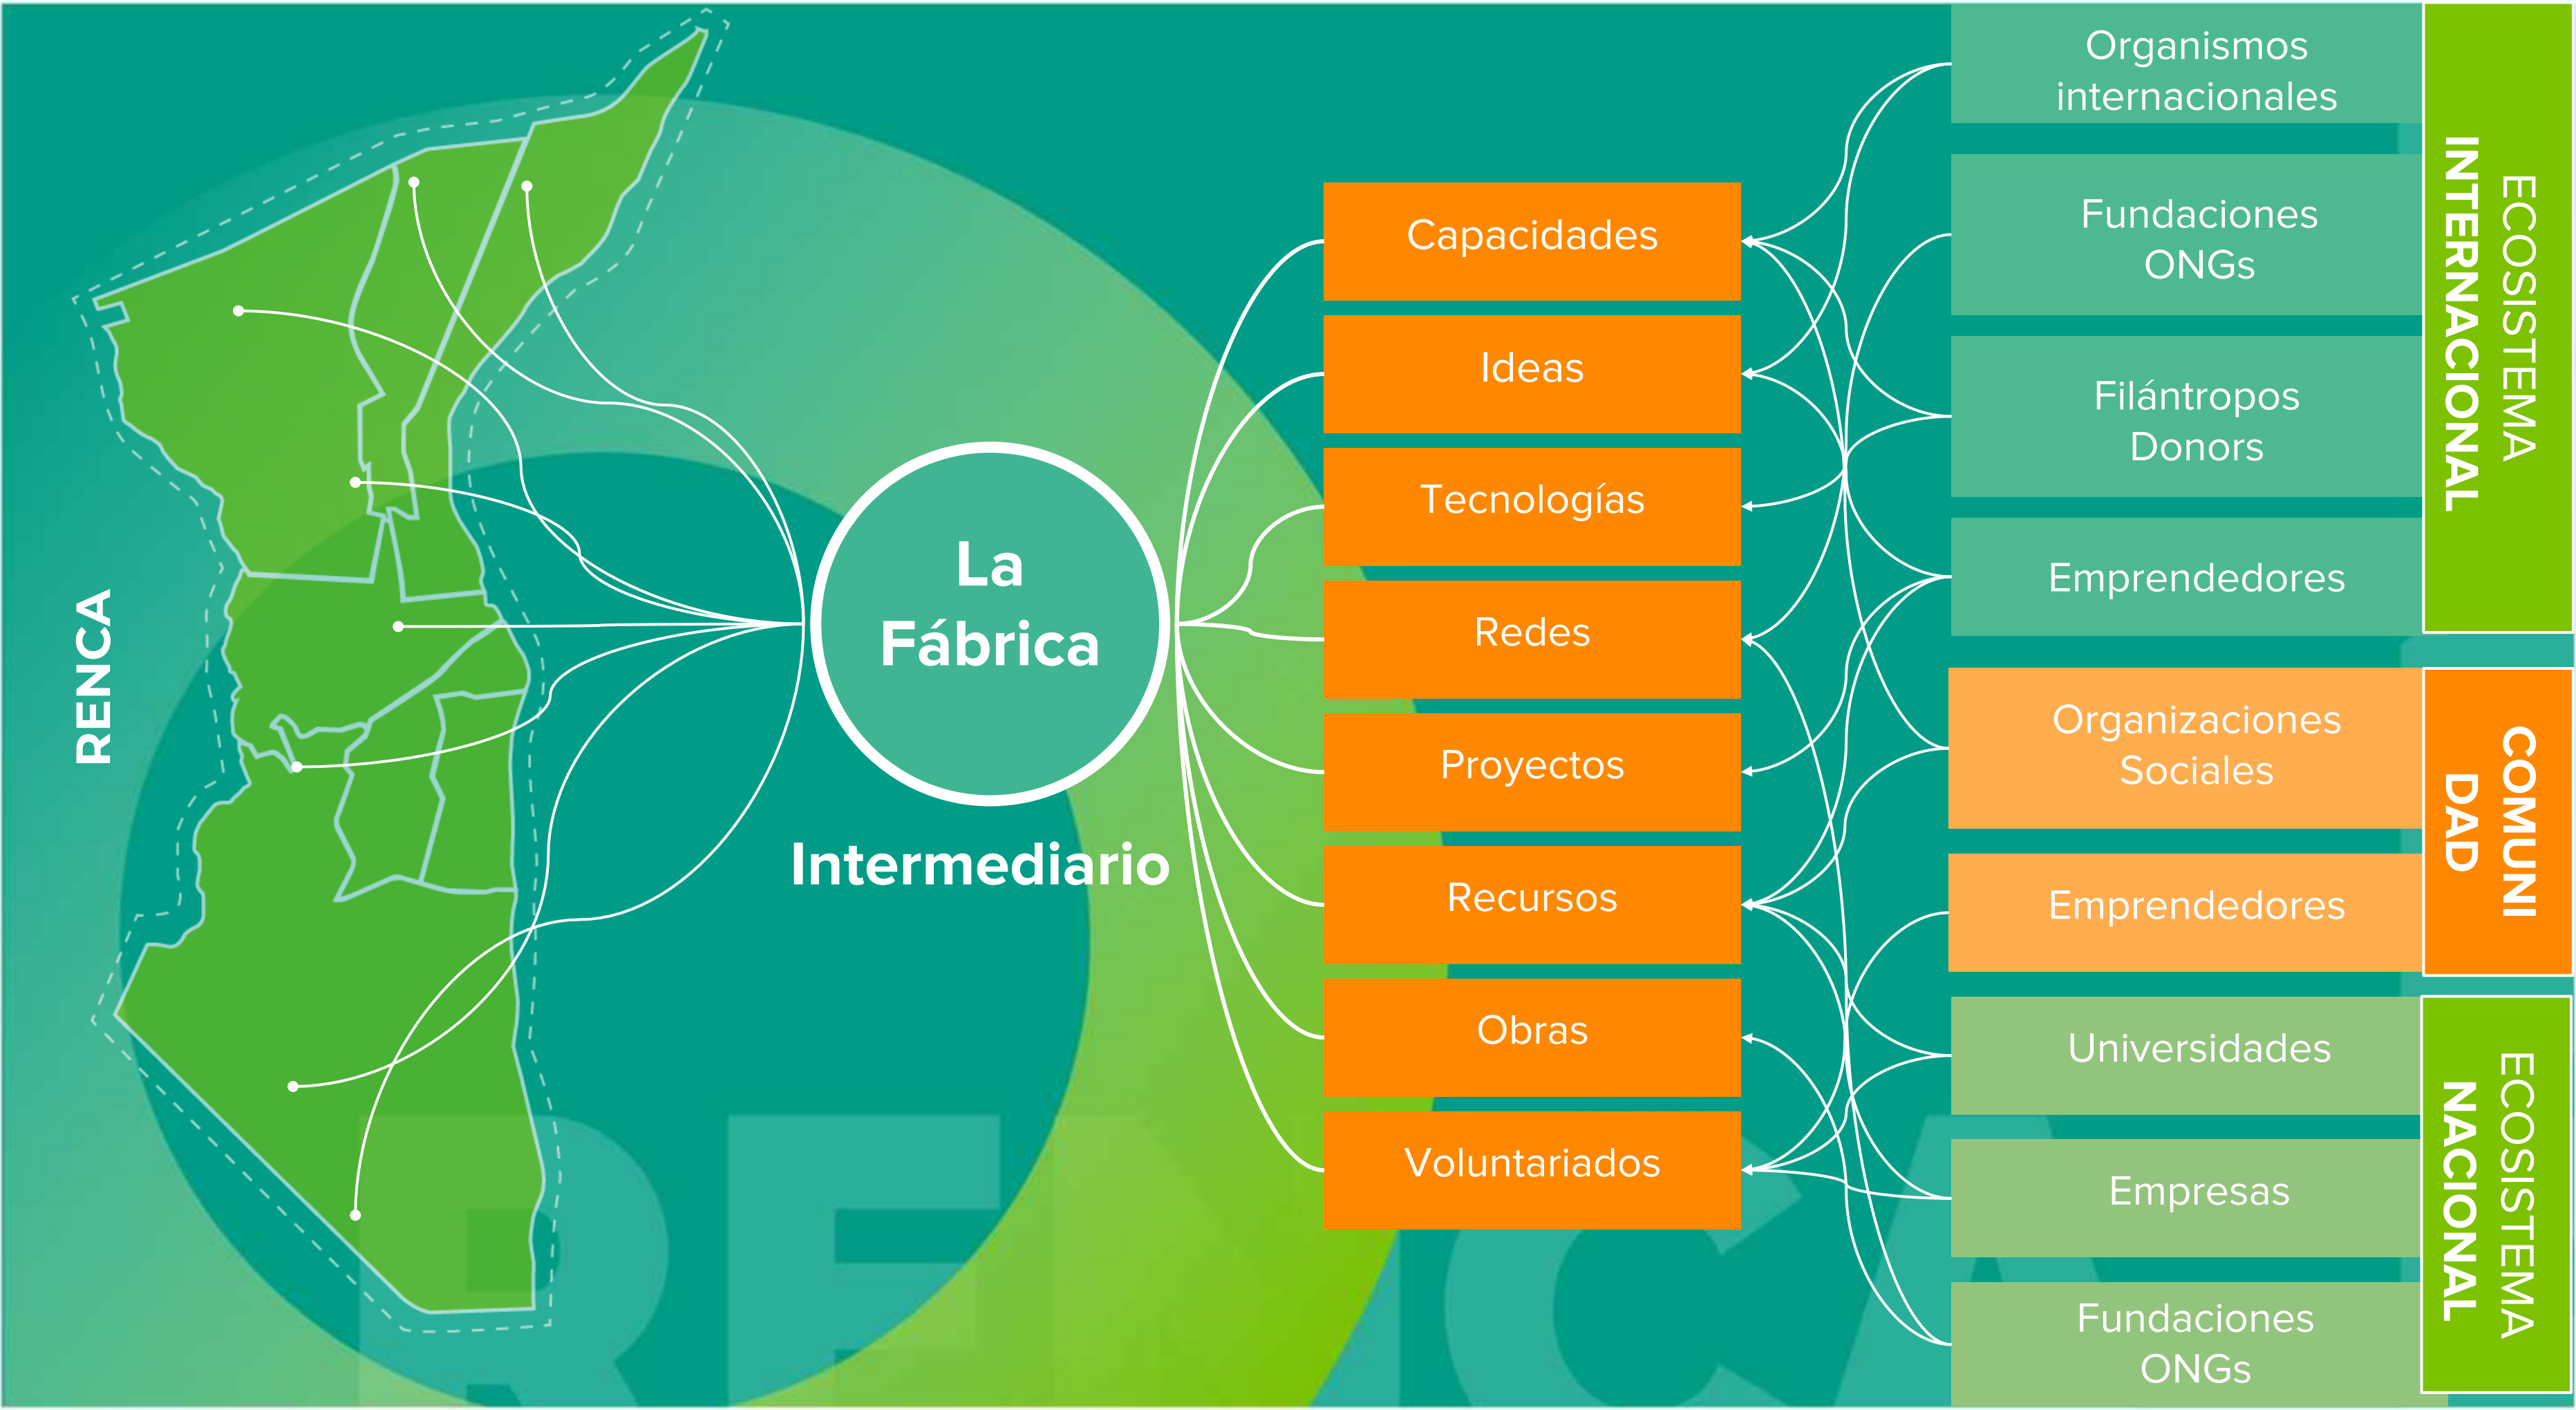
RENCA

La Fábrica

Intermediario

Capacidades

Ideas

Tecnologías

Redes

Proyectos

Recursos

Obras

Voluntariados

Organismos internacionales

Fundaciones ONGs

Filántropos Donors

Emprendedores

ECOSISTEMA INTERNACIONAL

Organizaciones Sociales

Emprendedores

COMUNIDAD

Universidades

Empresas

Fundaciones ONGs

ECOSISTEMA NACIONAL